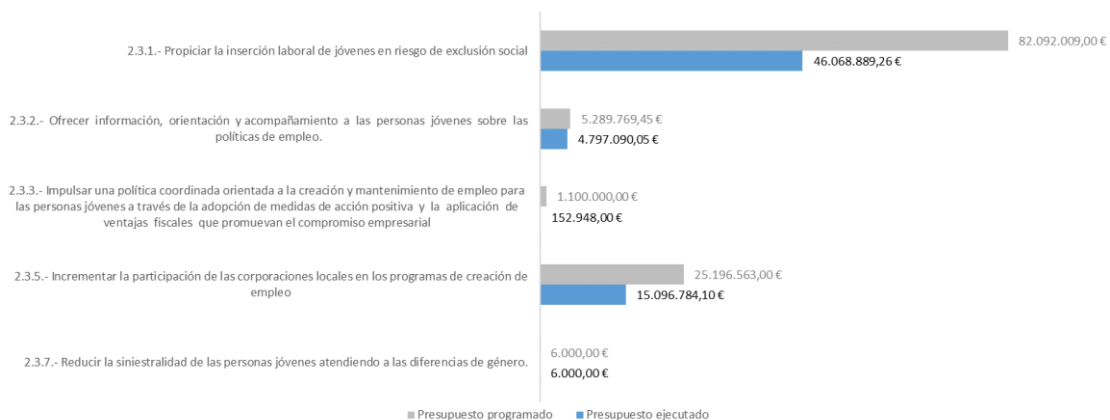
2.3.1.- Propiciar la inserción laboral de jóvenes en riesgo de exclusión social

82.092.009,00 €

46.068.889,26 €

2.3.2.- Ofrecer información, orientación y acompañamiento a las personas jóvenes sobre las políticas de empleo.

5.289.769,45 €

4.797.090,05 €

2.3.3.- Impulsar una política coordinada orientada a la creación y mantenimiento de empleo para las personas jóvenes a través de la adopción de medidas de acción positiva y la aplicación de ventajas fiscales que promuevan el compromiso empresarial

1.100.000,00 €

152.948,00 €

2.3.5.- Incrementar la participación de las corporaciones locales en los programas de creación de empleo

25.196.563,00 €

15.096.784,10 €

2.3.7.- Reducir la siniestralidad de las personas jóvenes atendiendo a las diferencias de género.

6.000,00 €

6.000,00 €

Presupuesto programado    Presupuesto ejecutado